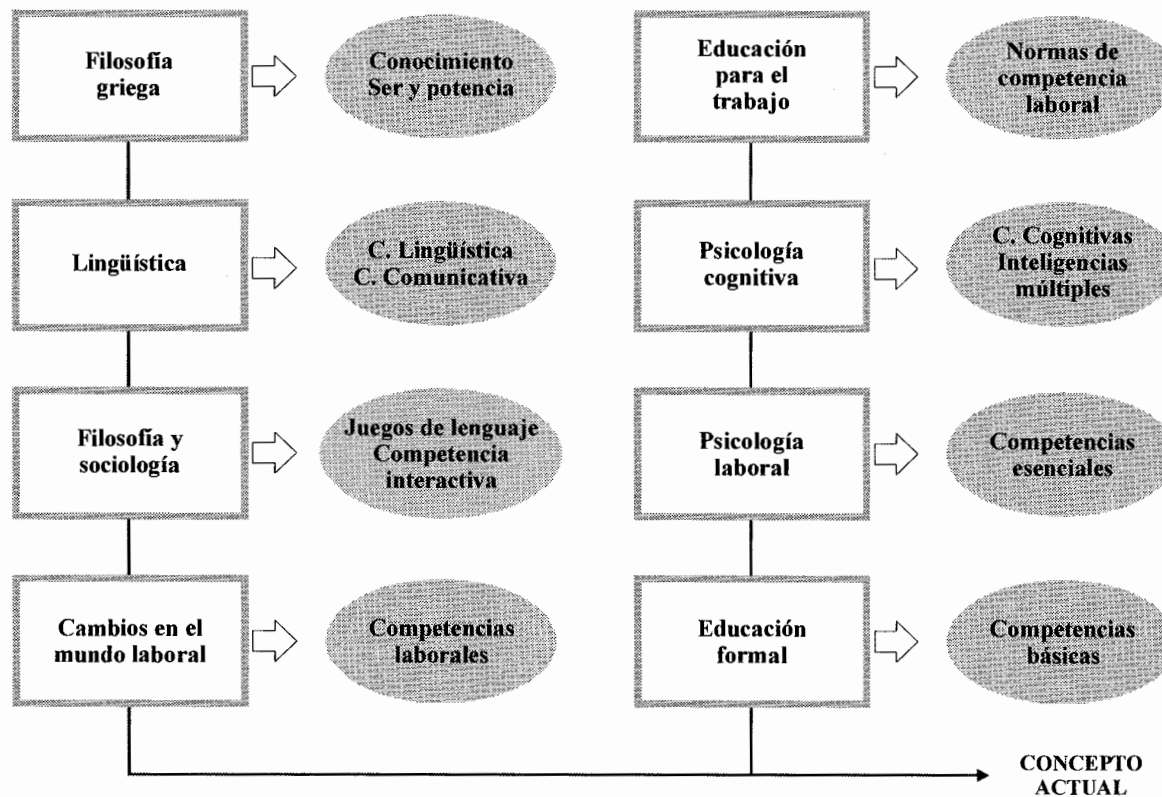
Filosofía griega

Conocimiento Ser y potencia

Lingüística

C. Lingüística C. Comunicativa

Filosofía y sociología

Juegos de lenguaje Competencia interactiva

Cambios en el mundo laboral

Competencias laborales

Educación para el trabajo

Normas de competencia laboral

Psicología cognitiva

C. Cognitivas Inteligencias múltiples

Psicología laboral

Competencias esenciales

Educación formal

Competencias básicas

CONCEPTO ACTUAL